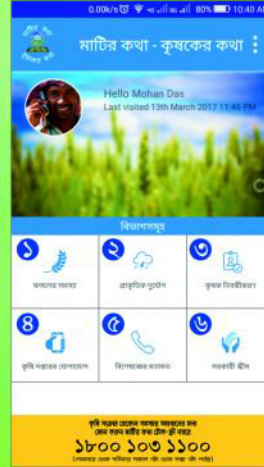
0.00k/s 80% 10:40 A

মাটির কথা - কৃষকের কথা

Hello Mohan Das
Last visited 13th March 2017 11:46 PM

বিভাগসমূহ

১ ফসলের সময়
২ প্রাকৃতিক দুর্যোগ
৩ কৃষক নিবন্ধীকরণ
৪ কৃষি সম্ভারের যোগাযোগ
৫ বিশেষজ্ঞের পরামর্শ
৬ সরকারী স্কীম

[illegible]
১৮০০ ১০৩ ১১০০
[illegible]